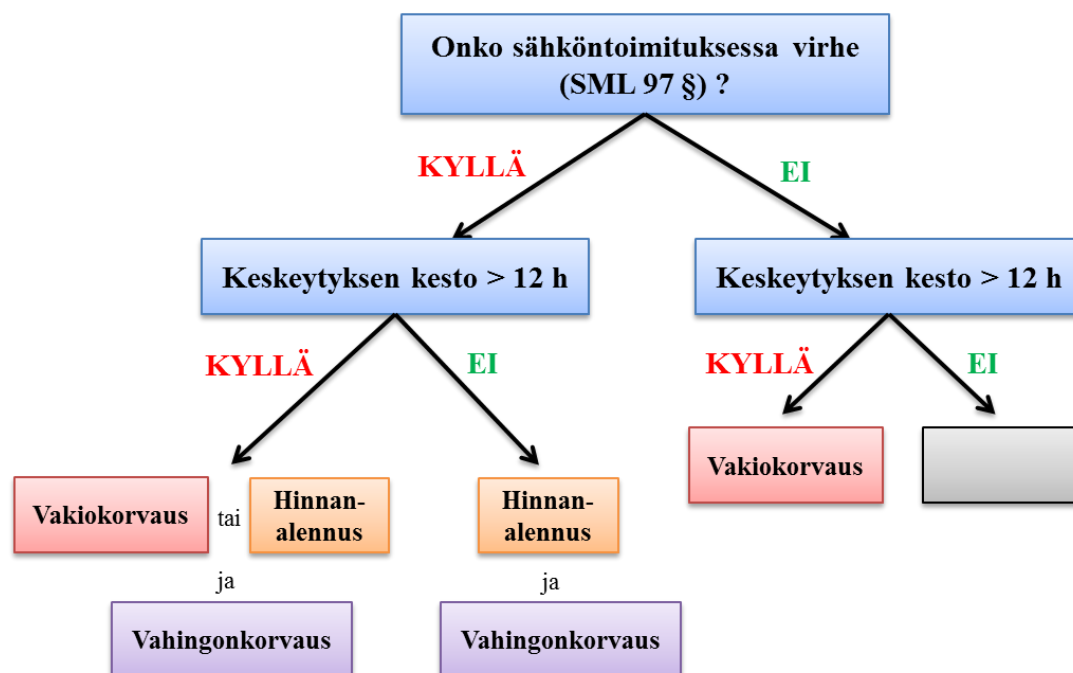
Onko sähköntoimituksessa virhe (SML 97 §) ?

KYLLÄ

EI

Keskeytyksen kesto > 12 h

Keskeytyksen kesto > 12 h

KYLLÄ

EI

KYLLÄ

EI

Vakiokorvaus

tai

Hinnanalennus

Hinnanalennus

Vakiokorvaus

ja

ja

Vahingonkorvaus

Vahingonkorvaus